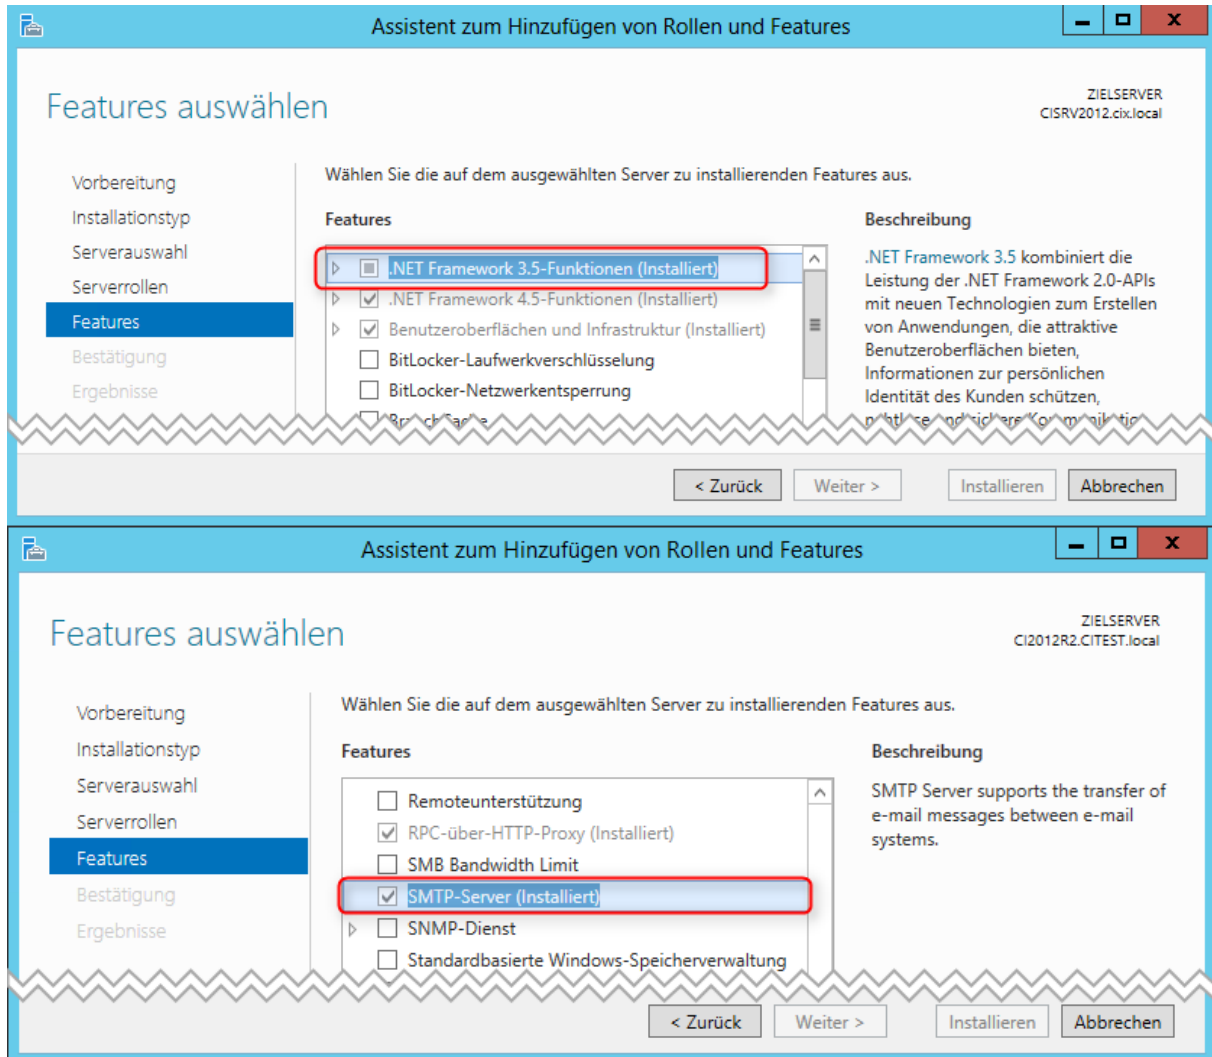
Assistent zum Hinzufügen von Rollen und Features

Features auswählen

ZIELSERVER
CISRV2012.cix.local

Vorbereitung
Installationstyp
Serverauswahl
Serverrollen
Features
Bestätigung
Ergebnisse

Wählen Sie die auf dem ausgewählten Server zu installierenden Features aus.

Features

.NET Framework 3.5-Funktionen (Installiert)
.NET Framework 4.5-Funktionen (Installiert)
Benutzeroberflächen und Infrastruktur (Installiert)
BitLocker-Laufwerkverschlüsselung
BitLocker-Netzwerkentsperrung
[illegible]

Beschreibung

.NET Framework 3.5 kombiniert die Leistung der .NET Framework 2.0-APIs mit neuen Technologien zum Erstellen von Anwendungen, die attraktive Benutzeroberflächen bieten, Informationen zur persönlichen Identität des Kunden schützen, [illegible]

< Zurück
Weiter >
Installieren
Abbrechen

Assistent zum Hinzufügen von Rollen und Features

Features auswählen

ZIELSERVER
CI2012R2.CITEST.local

Vorbereitung
Installationstyp
Serverauswahl
Serverrollen
Features
Bestätigung
Ergebnisse

Wählen Sie die auf dem ausgewählten Server zu installierenden Features aus.

Features

Remoteunterstützung
RPC-über-HTTP-Proxy (Installiert)
SMB Bandwidth Limit
SMTP-Server (Installiert)
SNMP-Dienst
Standardbasierte Windows-Speicherverwaltung

Beschreibung

SMTP Server supports the transfer of e-mail messages between e-mail systems.

< Zurück
Weiter >
Installieren
Abbrechen